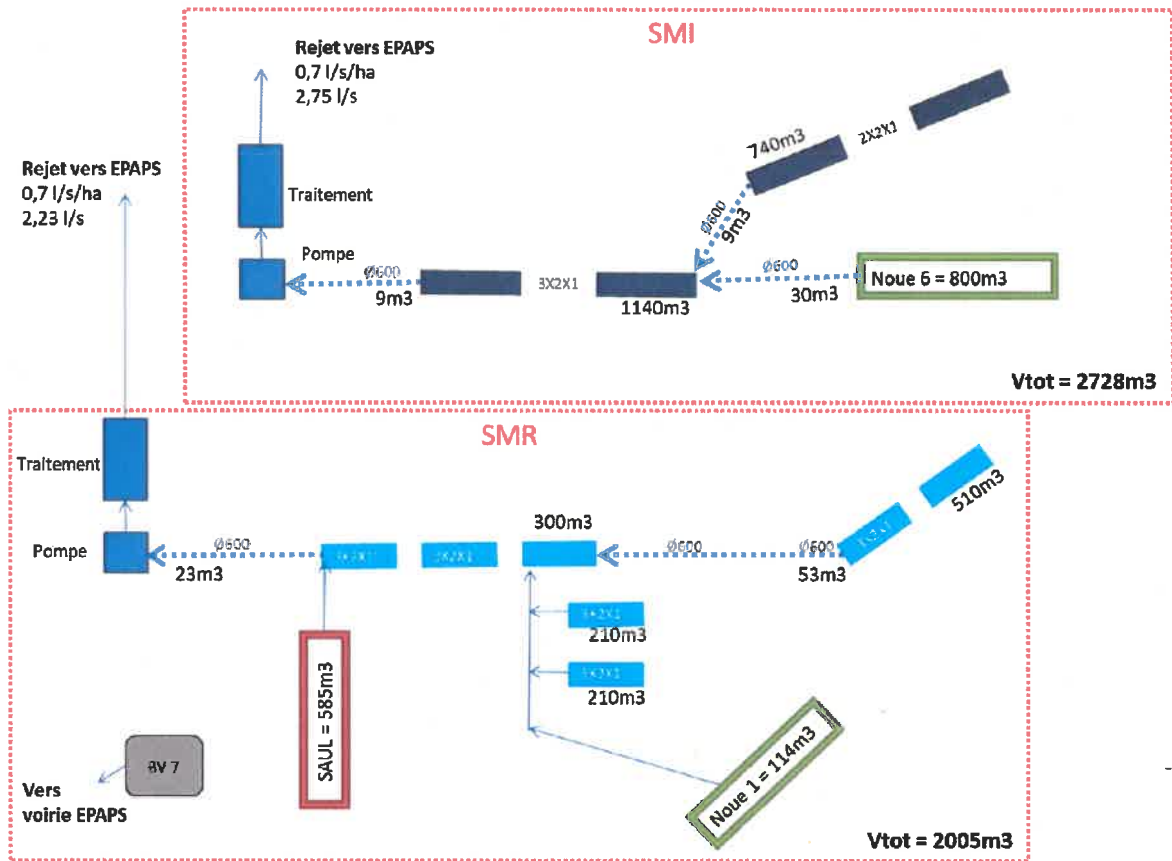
SMI

Rejet vers EPAPS
0,7 l/s/ha
2,75 l/s

Traitement

Pompe

Ø600
9m3

3X2X1

1140m3

740m3

2X2X1

Ø600
9m3

Ø600
30m3

Noue 6 = 800m3

Vtot = 2728m3

Rejet vers EPAPS
0,7 l/s/ha
2,23 l/s

SMR

Traitement

Pompe

Ø600
23m3

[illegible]

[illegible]

300m3

Ø600

Ø600
53m3

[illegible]

510m3

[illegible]
210m3

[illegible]
210m3

SAUL = 585m3

Noue 1 = 114m3

BV 7

Vers voirie EPAPS

Vtot = 2005m3